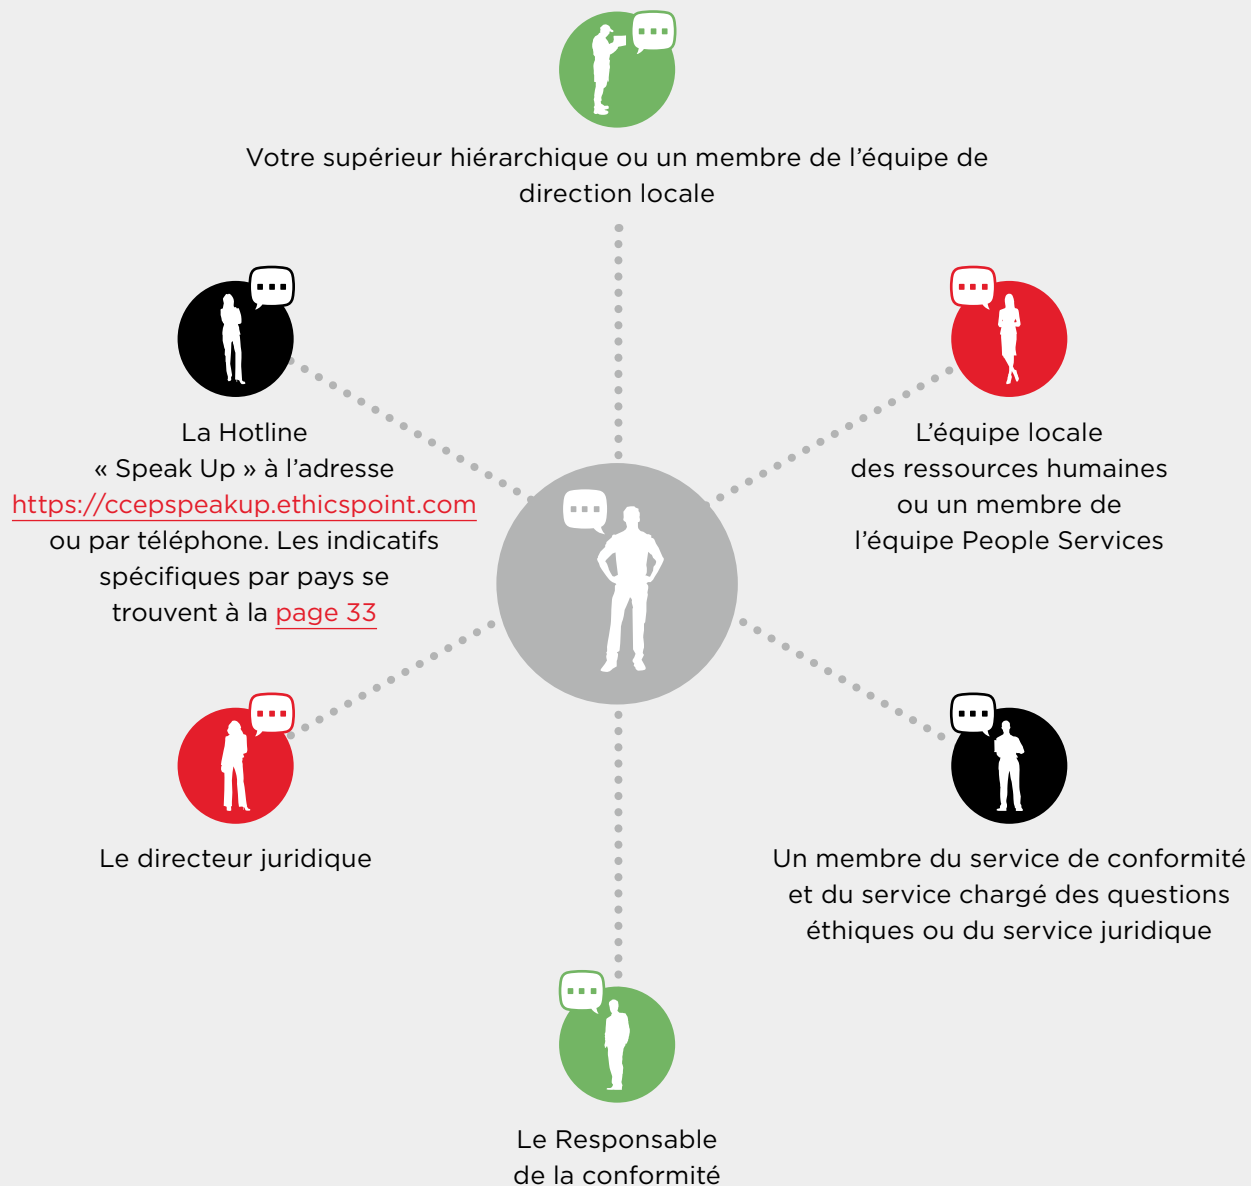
Votre supérieur hiérarchique ou un membre de l’équipe de direction locale

La Hotline « Speak Up » à l’adresse https://ccepspeakup.ethicspoint.com ou par téléphone. Les indicatifs spécifiques par pays se trouvent à la page 33

L’équipe locale des ressources humaines ou un membre de l’équipe People Services

Le directeur juridique

Un membre du service de conformité et du service chargé des questions éthiques ou du service juridique

Le Responsable de la conformité